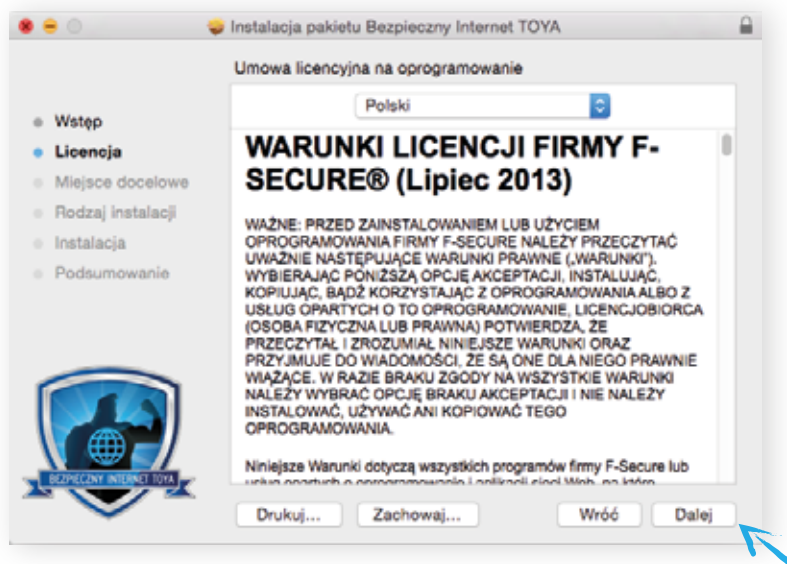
Instalacja pakietu Bezpieczny Internet TOYA

Umowa licencyjna na oprogramowanie

Polski

Wstęp
Licencja
Miejsce docelowe
Rodzaj instalacji
Instalacja
Podsumowanie

WARUNKI LICENCJI FIRMY F-SECURE® (Lipiec 2013)

WAŻNE: PRZED ZAINSTALOWANIEM LUB UŻYCIEM OPROGRAMOWANIA FIRMY F-SECURE NALEŻY PRZECZYTAĆ UWAŻNIE NASTĘPUJĄCE WARUNKI PRAWNE („WARUNKI"). WYBIERAJĄC PONIŻSZĄ OPCJĘ AKCEPTACJI, INSTALUJĄC, KOPIUJĄC, BĄDŹ KORZYSTAJĄC Z OPROGRAMOWANIA ALBO Z USŁUG OPARTYCH O TO OPROGRAMOWANIE, LICENCJOBIORCA (OSOBA FIZYCZNA LUB PRAWNA) POTWIERDZA, ŻE PRZECZYTAŁ I ZROZUMIAŁ NINIEJSZE WARUNKI ORAZ PRZYJMUJE DO WIADOMOŚCI, ŻE SĄ ONE DLA NIEGO PRAWNIE WIĄŻĄCE. W RAZIE BRAKU ZGODY NA WSZYSTKIE WARUNKI NALEŻY WYBRAĆ OPCJĘ BRAKU AKCEPTACJI I NIE NALEŻY INSTALOWAĆ, UŻYWAĆ ANI KOPIOWAĆ TEGO OPROGRAMOWANIA.

Niniejsze Warunki dotyczą wszystkich programów firmy F-Secure lub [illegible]

BEZPIECZNY INTERNET TOYA

Drukuj... Zachowaj... Wróć Dalej